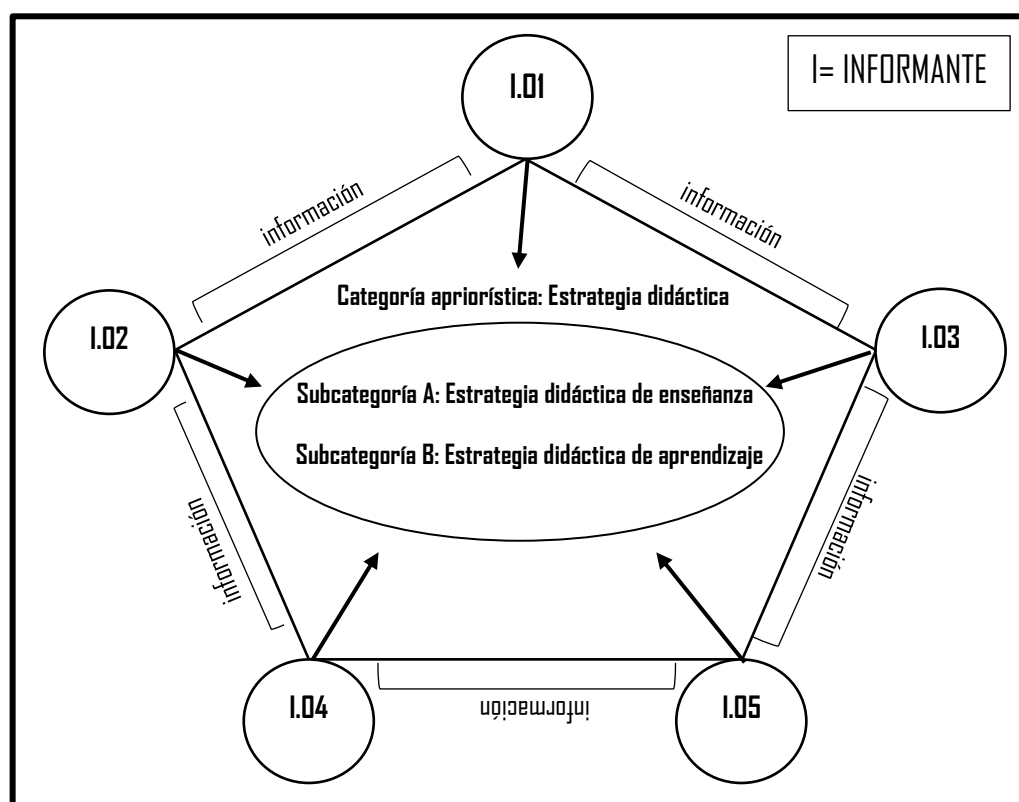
I= INFORMANTE

I.01

información

información

Categoría apriorística: Estrategia didáctica

I.02

I.03

Subcategoría A: Estrategia didáctica de enseñanza

Subcategoría B: Estrategia didáctica de aprendizaje

información

información

I.04

información

I.05